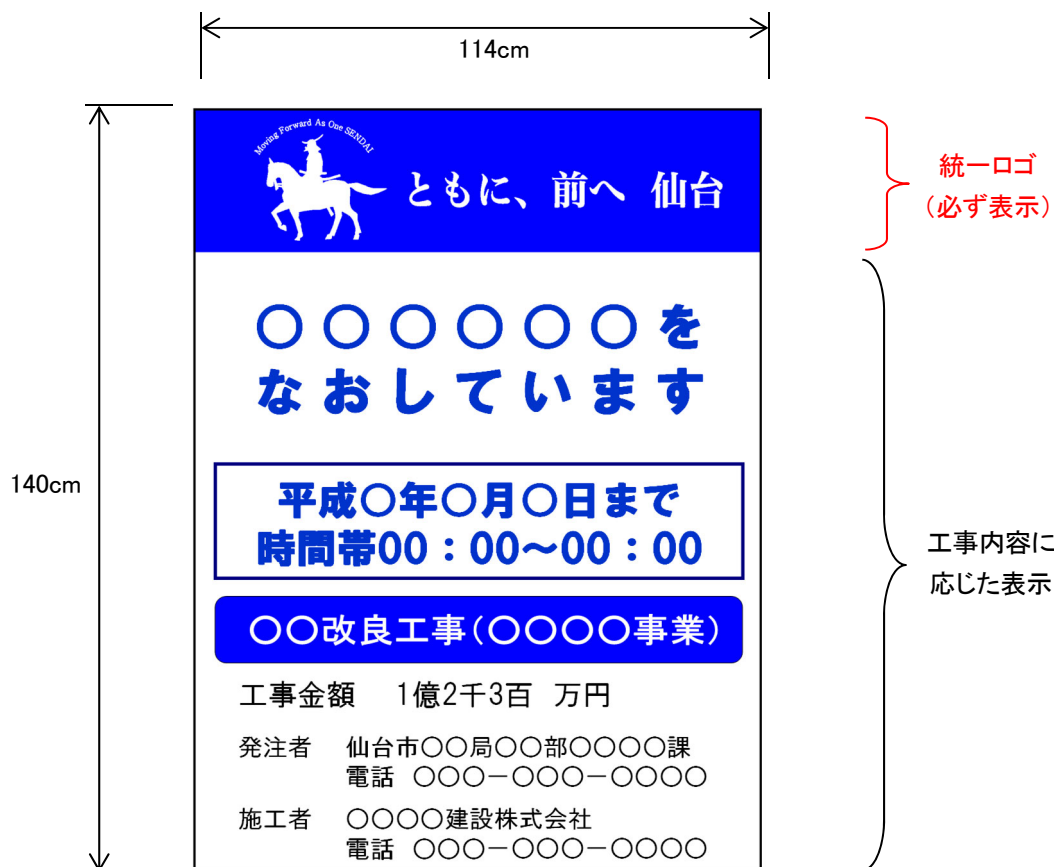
114cm

140cm

Moving Forward As One SENDAI

ともに、前へ 仙台

統一ロゴ
（必ず表示）

○○○○○○を
なおしています

平成○年○月○日まで
時間帯00：00～00：00

○○改良工事（○○○○事業）

工事金額 1億2千3百 万円

発注者 仙台市○○局○○部○○○○課
電話 ○○○－○○○－○○○○

施工者 ○○○○建設株式会社
電話 ○○○－○○○－○○○○

工事内容に
応じた表示